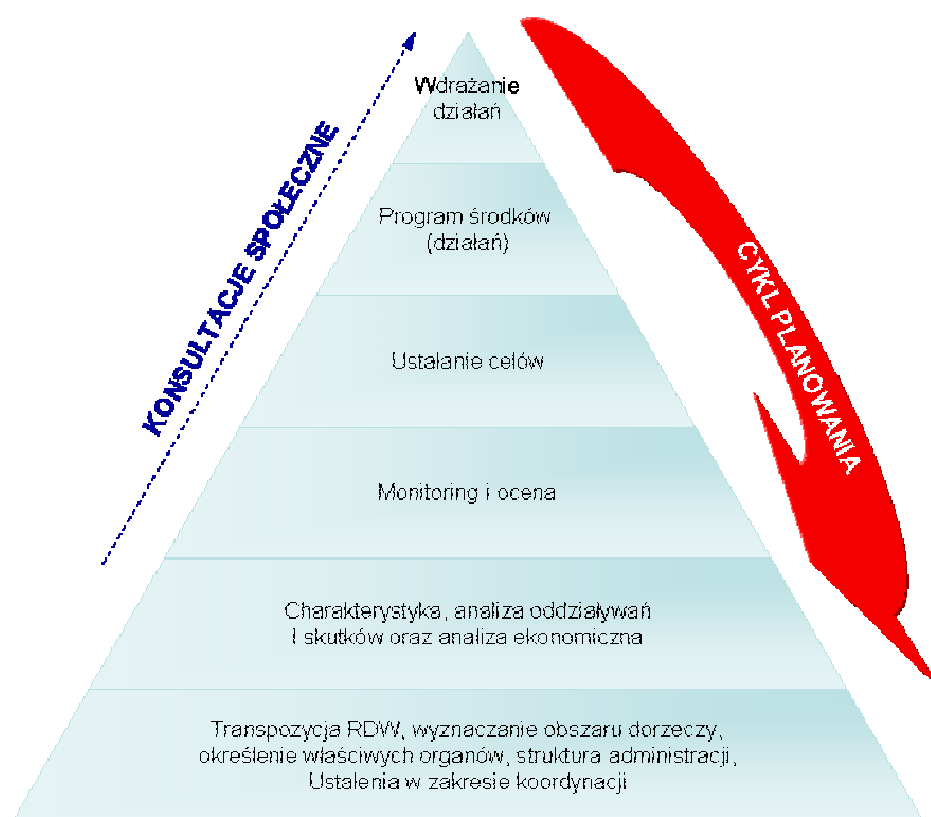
KONSULTACJE SPOŁECZNE

Wdrażanie działań

Program środków (działań)

Ustalanie celów

Monitoring i ocena

Charakterystyka, analiza oddziaływań i skutków oraz analiza ekonomiczna

Transpozycja RDW, wyznaczanie obszaru dorzeczy, określenie właściwych organów, struktura administracji, Ustalenia w zakresie koordynacji

CYKL PLANOWANIA